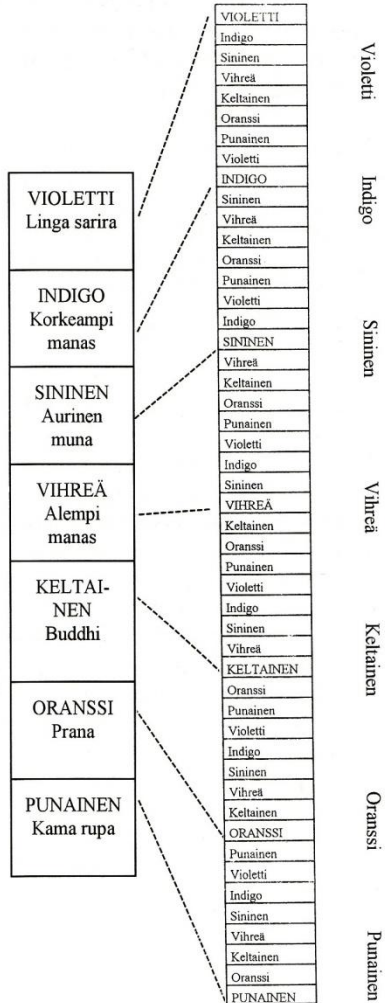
VIOLETTI
Linga sarira

INDIGO
Korkeampi manas

SININEN
Aurinen muna

VIHREÄ
Alempi manas

KELTAINEN
Buddhi

ORANSSI
Prana

PUNAINEN
Kama rupa

VIOLETTI
Indigo
Sininen
Vihreä
Keltainen
Oranssi
Punainen
Violetti
INDIGO
Sininen
Vihreä
Keltainen
Oranssi
Punainen
Violetti
Indigo
SININEN
Vihreä
Keltainen
Oranssi
Punainen
Violetti
Indigo
Sininen
VIHREÄ
Keltainen
Oranssi
Punainen
Violetti
Indigo
Sininen
Vihreä
KELTAINEN
Oranssi
Punainen
Violetti
Indigo
Sininen
Vihreä
Keltainen
ORANSSI
Punainen
Violetti
Indigo
Sininen
Vihreä
Keltainen
Oranssi
PUNAINEN

Violetti
Indigo
Sininen
Vihreä
Keltainen
Oranssi
Punainen